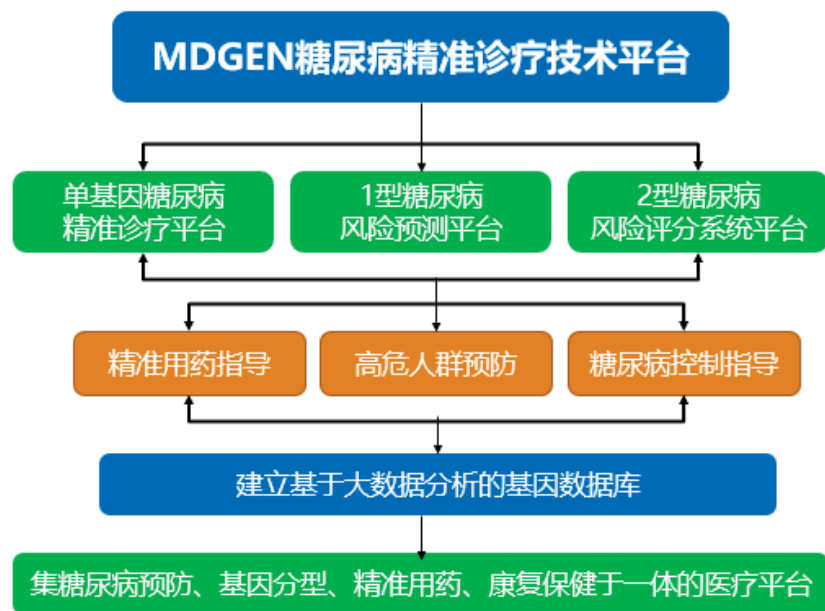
MDGEN糖尿病精准诊疗技术平台

单基因糖尿病精准诊疗平台

1型糖尿病风险预测平台

2型糖尿病风险评分系统平台

精准用药指导

高危人群预防

糖尿病控制指导

建立基于大数据分析的基因数据库

集糖尿病预防、基因分型、精准用药、康复保健于一体的医疗平台